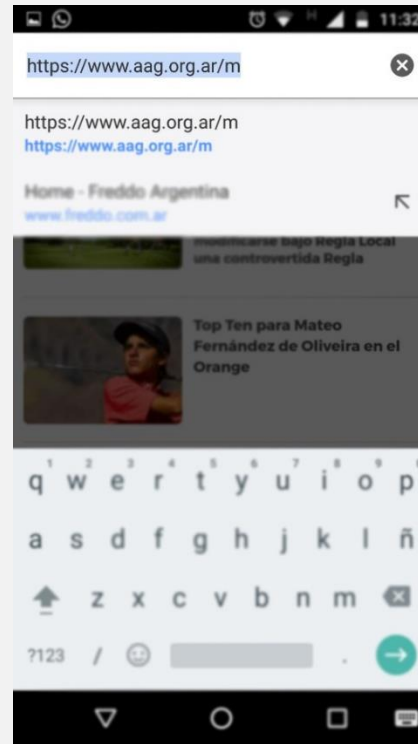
H 11:32

https://www.aag.org.ar/m

https://www.aag.org.ar/m
https://www.aag.org.ar/m

Home - Freddo Argentina
www.freddo.com.ar

modificarse bajo Regla Local una controvertida Regla

Top Ten para Mateo Fernández de Oliveira en el Orange

1 2 3 4 5 6 7 8 9 0
q w e r t y u i o p
a s d f g h j k l ñ
z x c v b n m
?123 / .